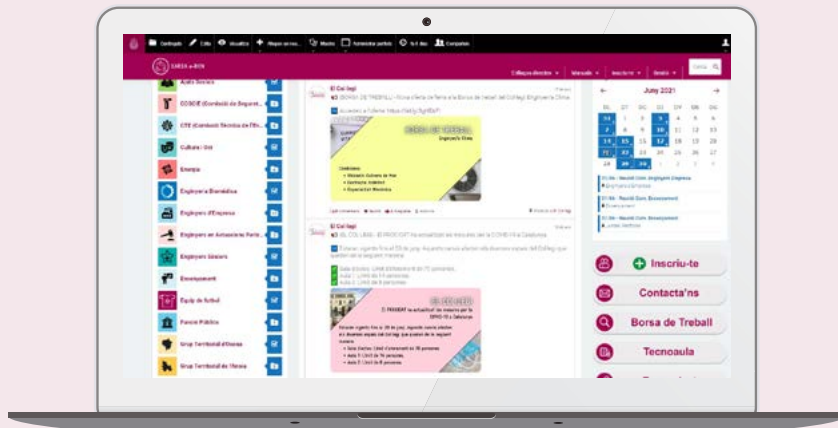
Cerca

Juny 2021

DL DT DC DJ DV DS DG

31 1 2 3 4 5 6
7 8 9 10 11 12 13
14 15 16 17 18 19 20
21 22 23 24 25 26 27
28 29 30 1 2 3 4

Agrobiòtica

COEIC (Comissió de Seguret...

CTE (Comissió Tècnica de l'En...

Cultura i Oci

Energia

Enginyeria Biomèdica

Enginyers d'Empresa

Enginyers en Automoció Perit...

Enginyers Sèniors

Emprenedoria

Equip de futbol

Funció Pública

Grup Territorial d'Osona

Grup Territorial de l'Anoia

El Col·legi

BORSA DE TREBALL

El Col·legi

EL COL·LEGI

Inscriu-te

Contacta'ns

Borsa de Treball

Tecnoaula